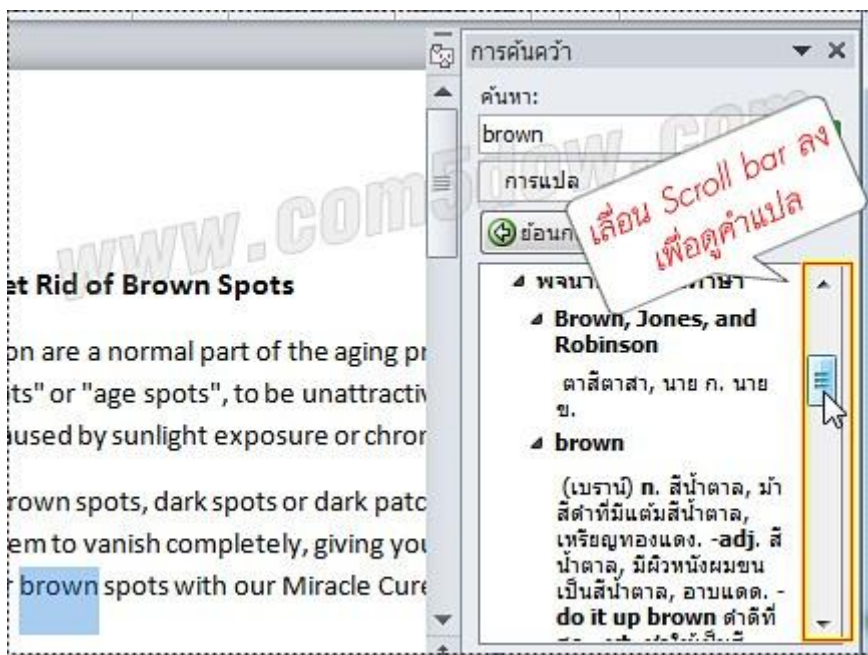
et Rid of Brown Spots

on are a normal part of the aging pr its" or "age spots", to be unattractiv aused by sunlight exposure or chror

rown spots, dark spots or dark patc em to vanish completely, giving you brown spots with our Miracle Cure

www.com5dow.com

การค้นคว้า

ค้นหา:

brown

การแปล

ย้อนก

เลื่อน Scroll bar ลง เพื่อดูคำแปล

พจนา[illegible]ภาษา

Brown, Jones, and Robinson

ตาสีตาสา, นาย ก. นาย ข.

brown

(เบราน์) n. สีน้ำตาล, ม้าสีดำที่มีแต้มสีน้ำตาล, เหรียญทองแดง. -adj. สีน้ำตาล, มีผิวหนังผมขนเป็นสีน้ำตาล, อาบแดด. -do it up brown ทำดีที่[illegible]